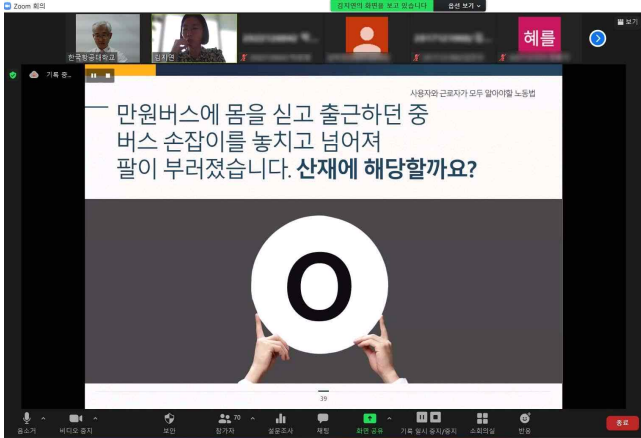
Zoom 회의

검지연의 화면을 보고 있습니다 옵션 보기

한국항공대학교

김지연

혜름

보기

기록 중...

사용자와 근로자가 모두 알아야할 노동법

만원버스에 몸을 싣고 출근하던 중 버스 손잡이를 놓치고 넘어져 팔이 부러졌습니다. 산재에 해당할까요?

O

39

음소거

비디오 중지

보안

참가자 70

설문조사

채팅

화면 공유

기록 일시 중지/중지

소회의실

반응

종료